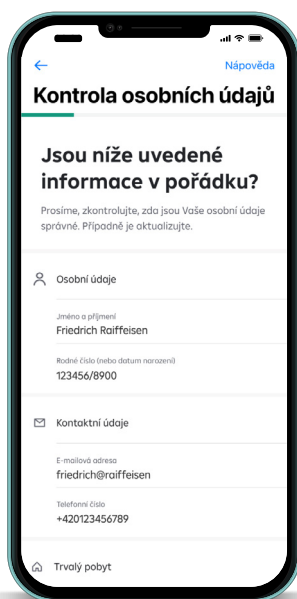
Nápověda

Kontrola osobních údajů

Jsou níže uvedené informace v pořádku?

Prosíme, zkontrolujte, zda jsou Vaše osobní údaje správné. Případně je aktualizujte.

Osobní údaje

Jméno a příjmení
Friedrich Raiffeisen

Rodné číslo (nebo datum narození)
123456/8900

Kontaktní údaje

E-mailová adresa
friedrich@raiffeisen

Telefonní číslo
+420123456789

Trvalý pobyt